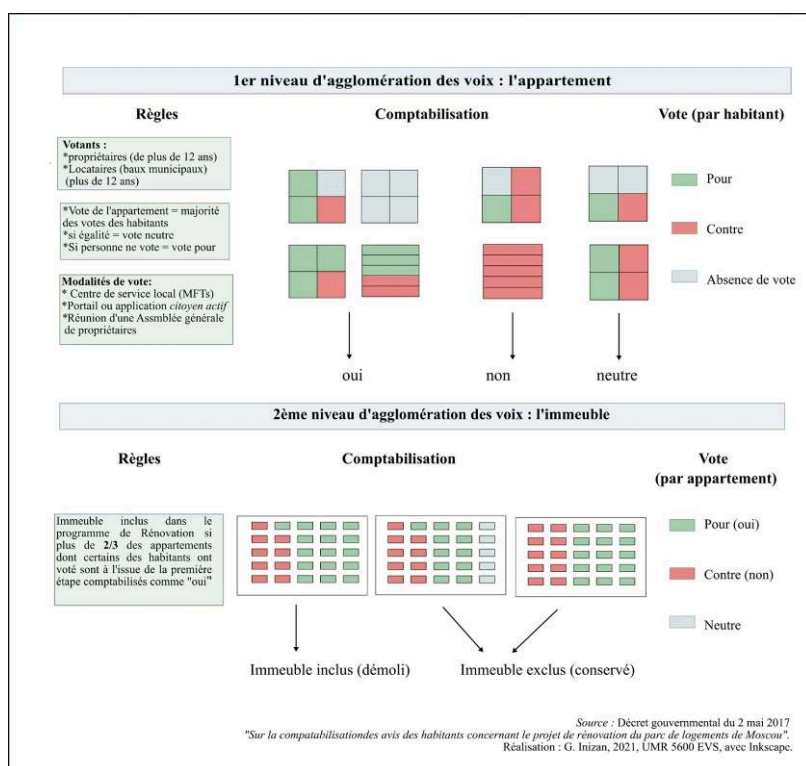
1er niveau d'agglomération des voix : l'appartement

Règles

Comptabilisation

Vote (par habitant)

Votants :
*propriétaires (de plus de 12 ans)
*Locataires (baux municipaux) (plus de 12 ans)

*Vote de l'appartement = majorité des votes des habitants
*si égalité = vote neutre
*Si personne ne vote = vote pour

Modalités de vote:
* Centre de service local (MFTs)
*Portail ou application citoyen actif
*Réunion d'une Assmblée générale de propriétaires

Pour

Contre

Absence de vote

oui

non

neutre

2ème niveau d'agglomération des voix : l'immeuble

Règles

Comptabilisation

Vote (par appartement)

Immeuble inclus dans le programme de Rénovation si plus de 2/3 des appartements dont certains des habitants ont voté sont à l'issue de la première étape comptabilisés comme "oui"

Pour (oui)

Contre (non)

Neutre

Immeuble inclus (démoli)

Immeuble exclus (conservé)

Source : Décret gouvernemental du 2 mai 2017
"Sur la compatabilisationdes avis des habitants concernant le projet de rénovation du parc de logements de Moscou".
Réalisation : G. Inizan, 2021, UMR 5600 EVS, avec Inkscape.